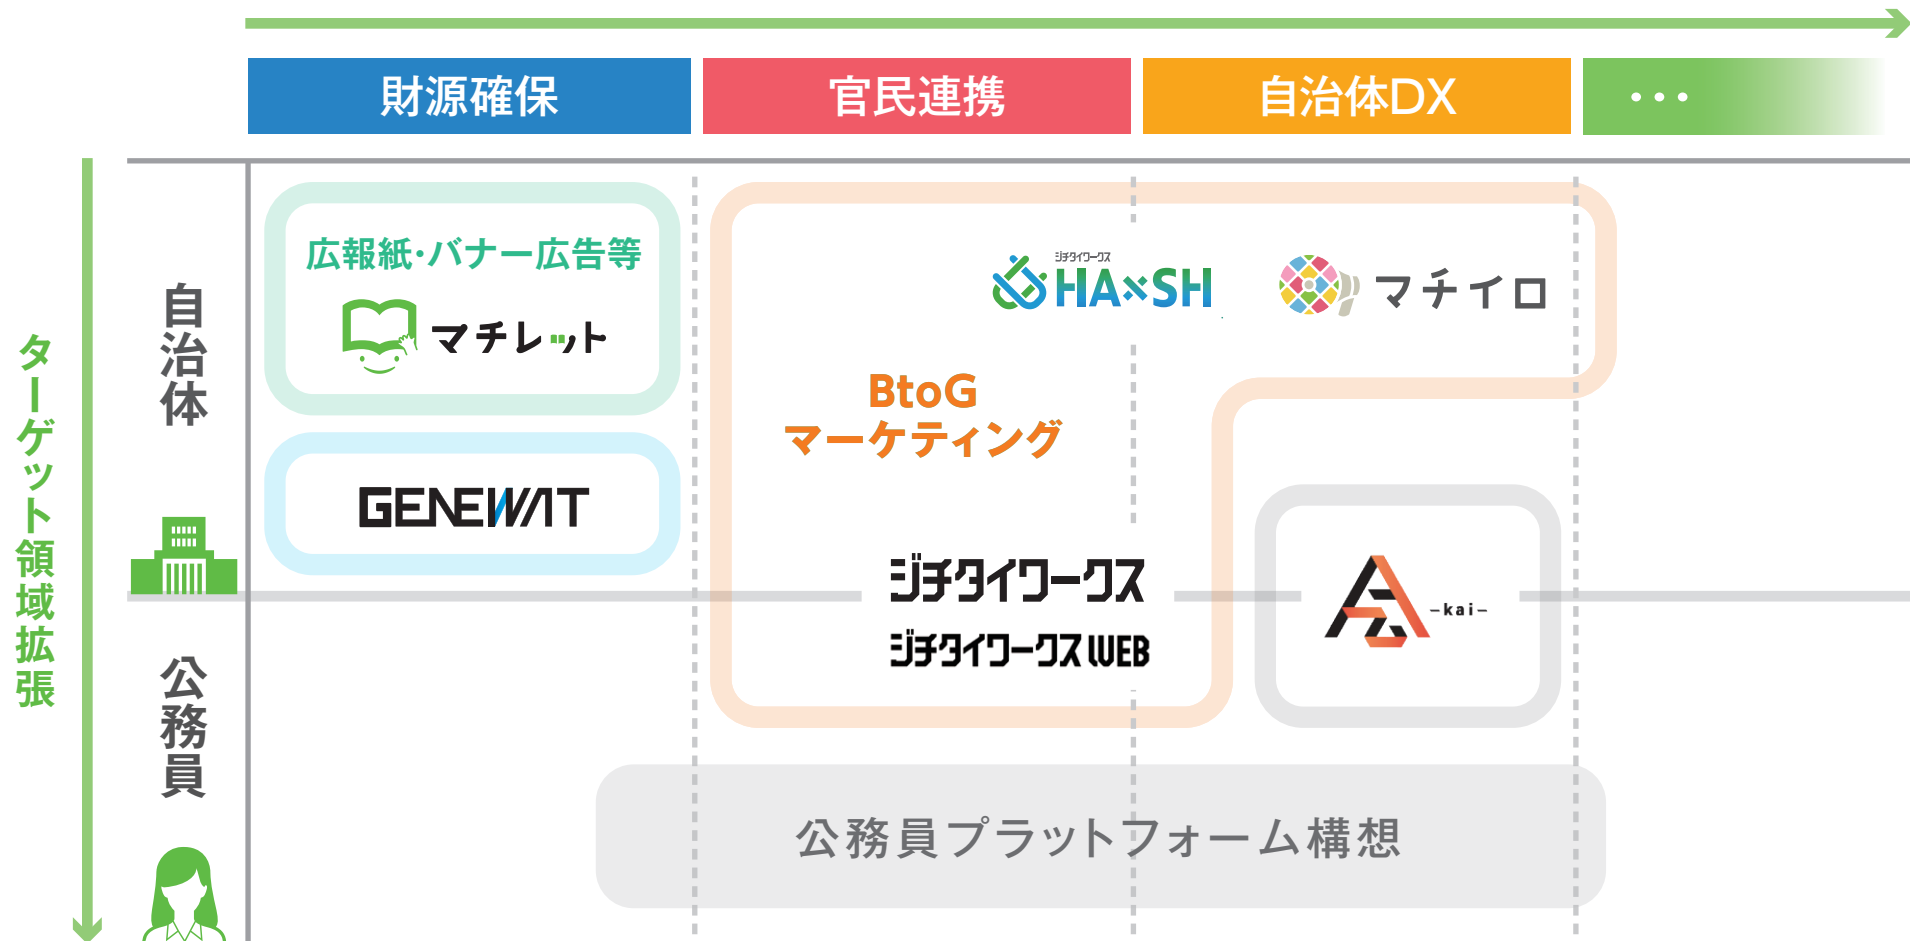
財源確保

官民連携

自治体DX

・・・

ターゲット領域拡張

自治体

公務員

広報紙・バナー広告等

マチレット

GENEWAT

ジチタイワークス
HA×SH

マチイロ

BtoG
マーケティング

ジチタイワークス

ジチタイワークスWEB

-kai-

公務員プラットフォーム構想